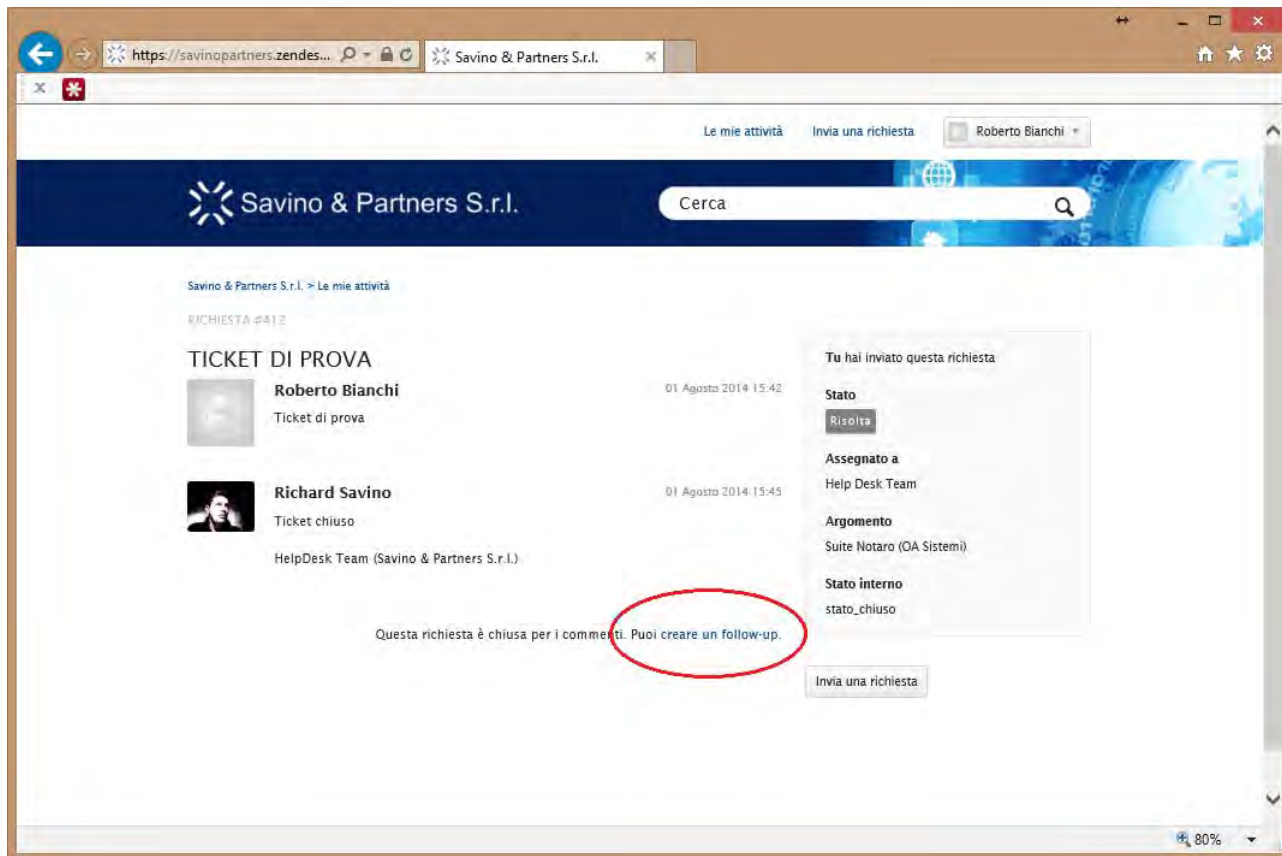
https://savinopartners.zendes...

Savino & Partners S.r.l.

Le mie attività Invia una richiesta Roberto Bianchi

Savino & Partners S.r.l.

Cerca

Savino & Partners S.r.l. > Le mie attività

RICHIESTA #412

TICKET DI PROVA

Roberto Bianchi
01 Agosto 2014 15:42
Ticket di prova

Richard Savino
01 Agosto 2014 15:45
Ticket chiuso

HelpDesk Team (Savino & Partners S.r.l.)

Questa richiesta è chiusa per i commenti. Puoi creare un follow-up.

Tu hai inviato questa richiesta

Stato
Risolta

Assegnato a
Help Desk Team

Argomento
Suite Notaro (OA Sistemi)

Stato interno
stato_chiuso

Invia una richiesta

80%